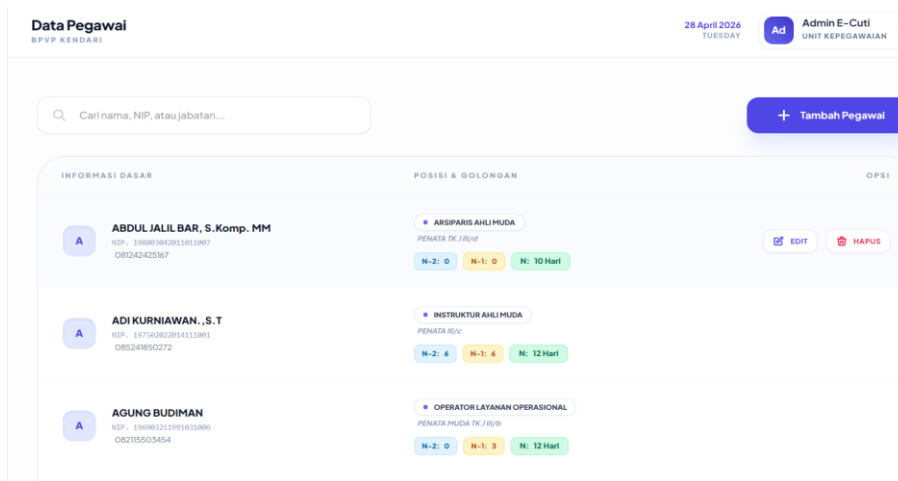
Data Pegawai
BPVP KENDARI

28 April 2026
TUESDAY

Ad
Admin E-Cuti
UNIT KEPEGAWAIAN

Cari nama, NIP, atau jabatan...

+ Tambah Pegawai

| INFORMASI DASAR | POSISI & GOLONGAN | OPSI |
|---|---|---|
| A ABDUL JALIL BAR, S.Komp. MM NIP. 198803042011011007 081242425167 | ARSIPARIS AHLI MUDA PENATA TK.I III/d N-2: 0 N-1: 0 N: 10 Hari | EDIT HAPUS |
| A ADI KURNIAWAN. ,S.T NIP. 197502022014111001 085241850272 | INSTRUKTUR AHLI MUDA PENATA III/c N-2: 6 N-1: 6 N: 12 Hari | |
| A AGUNG BUDIMAN NIP. 196903211991031006 082115503454 | OPERATOR LAYANAN OPERASIONAL PENATA MUDA TK.I III/b N-2: 0 N-1: 3 N: 12 Hari | |